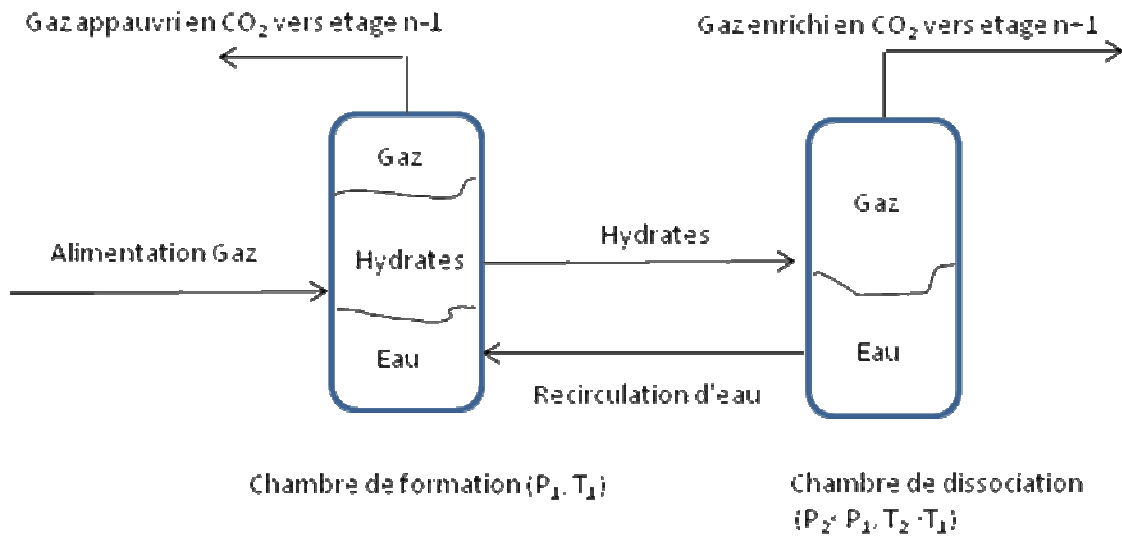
Gaz appauvri en $CO_2$ vers etage n-1

Gaz enrichi en $CO_2$ vers etage n+1

Gaz

Hydrates

Eau

Alimentation Gaz

Hydrates

Recirculation d'eau

Gaz

Eau

Chambre de formation ($P_1$, $T_1$)

Chambre de dissociation ($P_2$< $P_1$, $T_2$ >$T_1$)